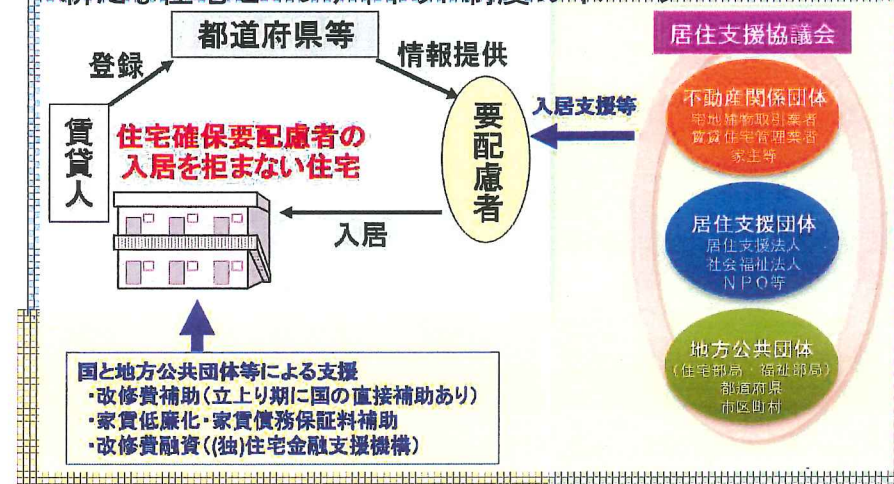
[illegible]

都道府県等

登録

情報提供

賃貸人

住宅確保要配慮者の入居を拒まない住宅

要配慮者

入居支援等

入居

居住支援協議会

不動産関係団体
宅地建物取引業者
賃貸住宅管理業者
家主等

居住支援団体
居住支援法人
社会福祉法人
NPO等

地方公共団体
（住宅部局・福祉部局）
都道府県
市区町村

国と地方公共団体等による支援
・改修費補助（立上り期に国の直接補助あり）
・家賃低廉化・家賃債務保証料補助
・改修費融資（(独)住宅金融支援機構）